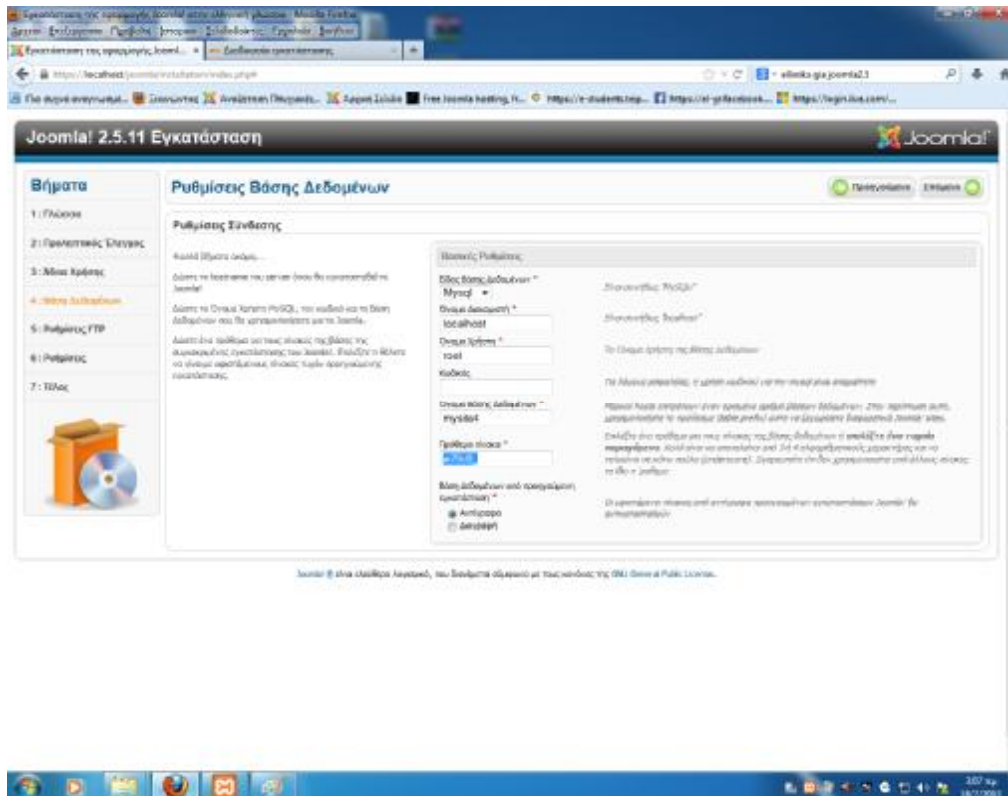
Joomla! 2.5.11 Εγκατάσταση

Joomla!

Βήματα

1 : Γλώσσα

2 : Προελεγχος Ελέγχος

3 : Άδεια Χρήσης

4 : Βάση Δεδομένων

5 : Ρυθμίσεις FTP

6 : Ρυθμίσεις

7 : Τέλος

Ρυθμίσεις Βάσης Δεδομένων

Προηγούμενο

Επόμενο

Ρυθμίσεις Σύνδεσης

Βασικές Ρυθμίσεις

Είδος Βάσης Δεδομένων *

Mysql

Όνομα Διακομιστή *

localhost

Όνομα Χρήστη *

root

Κωδικός

Όνομα Βάσης Δεδομένων *

mysite4

Πρόθεμα πίνακα *

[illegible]

Βάση Δεδομένων από προηγούμενη εγκατάσταση *

Αντίγραφο

Διαγραφή

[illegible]